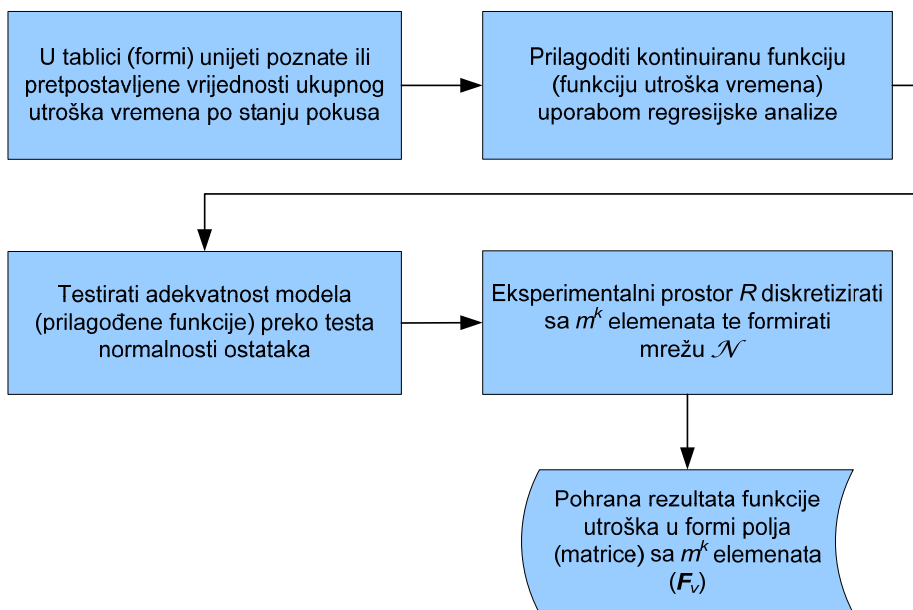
U tablici (formi) unijeti poznate ili pretpostavljene vrijednosti ukupnog utroška vremena po stanju pokusa

Prilagoditi kontinuiranu funkciju (funkciju utroška vremena) uporabom regresijske analize

Testirati adekvatnost modela (prilagođene funkcije) preko testa normalnosti ostataka

Eksperimentalni prostor $R$ diskretizirati sa $m^k$ elemenata te formirati mrežu $\mathcal{N}$

Pohrana rezultata funkcije utroška u formi polja (matrice) sa $m^k$ elemenata ($\boldsymbol{F}_v$)